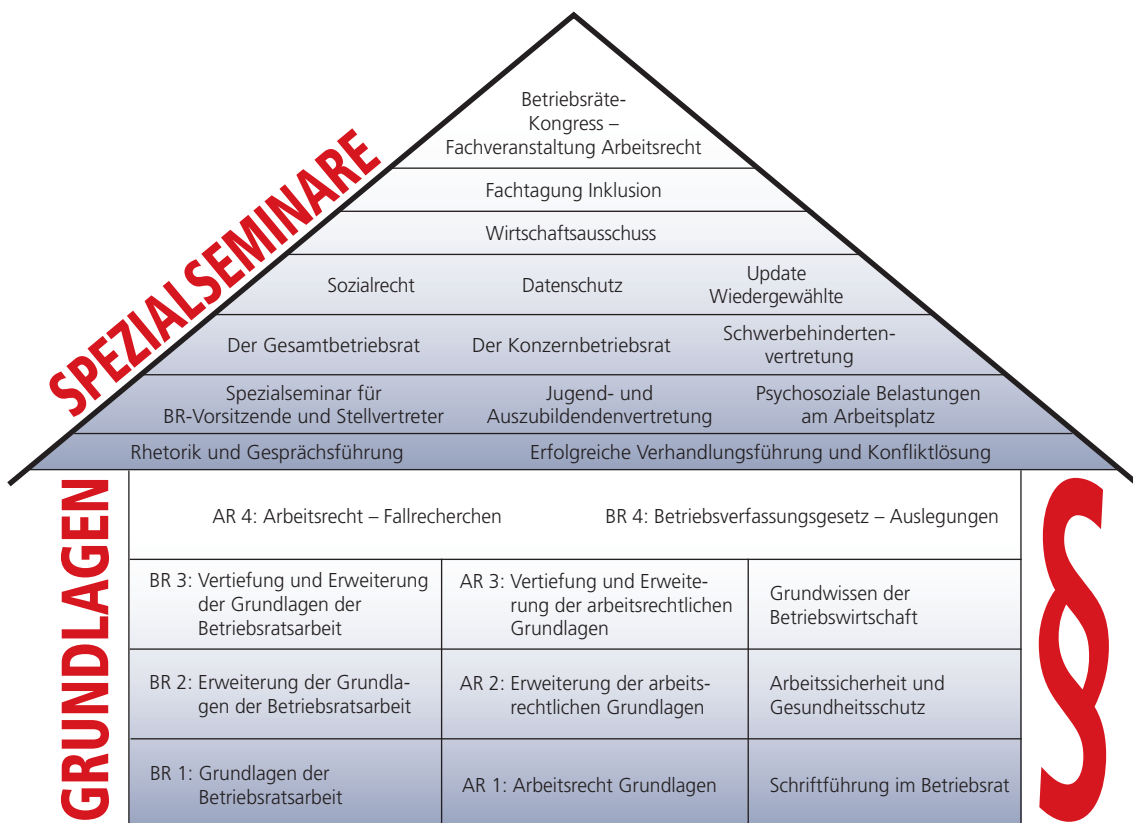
SPEZIALSEMINARE

Betriebsräte-Kongress – Fachveranstaltung Arbeitsrecht

Fachtagung Inklusion

Wirtschaftsausschuss

Sozialrecht

Datenschutz

Update Wiedergewählte

Der Gesamtbetriebsrat

Der Konzernbetriebsrat

Schwerbehindertenvertretung

Spezialseminar für BR-Vorsitzende und Stellvertreter

Jugend- und Auszubildendenvertretung

Psychosoziale Belastungen am Arbeitsplatz

Rhetorik und Gesprächsführung

Erfolgreiche Verhandlungsführung und Konfliktlösung

GRUNDLAGEN

AR 4: Arbeitsrecht – Fallrecherchen

BR 4: Betriebsverfassungsgesetz – Auslegungen

BR 3: Vertiefung und Erweiterung der Grundlagen der Betriebsratsarbeit

AR 3: Vertiefung und Erweiterung der arbeitsrechtlichen Grundlagen

Grundwissen der Betriebswirtschaft

BR 2: Erweiterung der Grundlagen der Betriebsratsarbeit

AR 2: Erweiterung der arbeitsrechtlichen Grundlagen

Arbeitssicherheit und Gesundheitsschutz

BR 1: Grundlagen der Betriebsratsarbeit

AR 1: Arbeitsrecht Grundlagen

Schriftführung im Betriebsrat

§